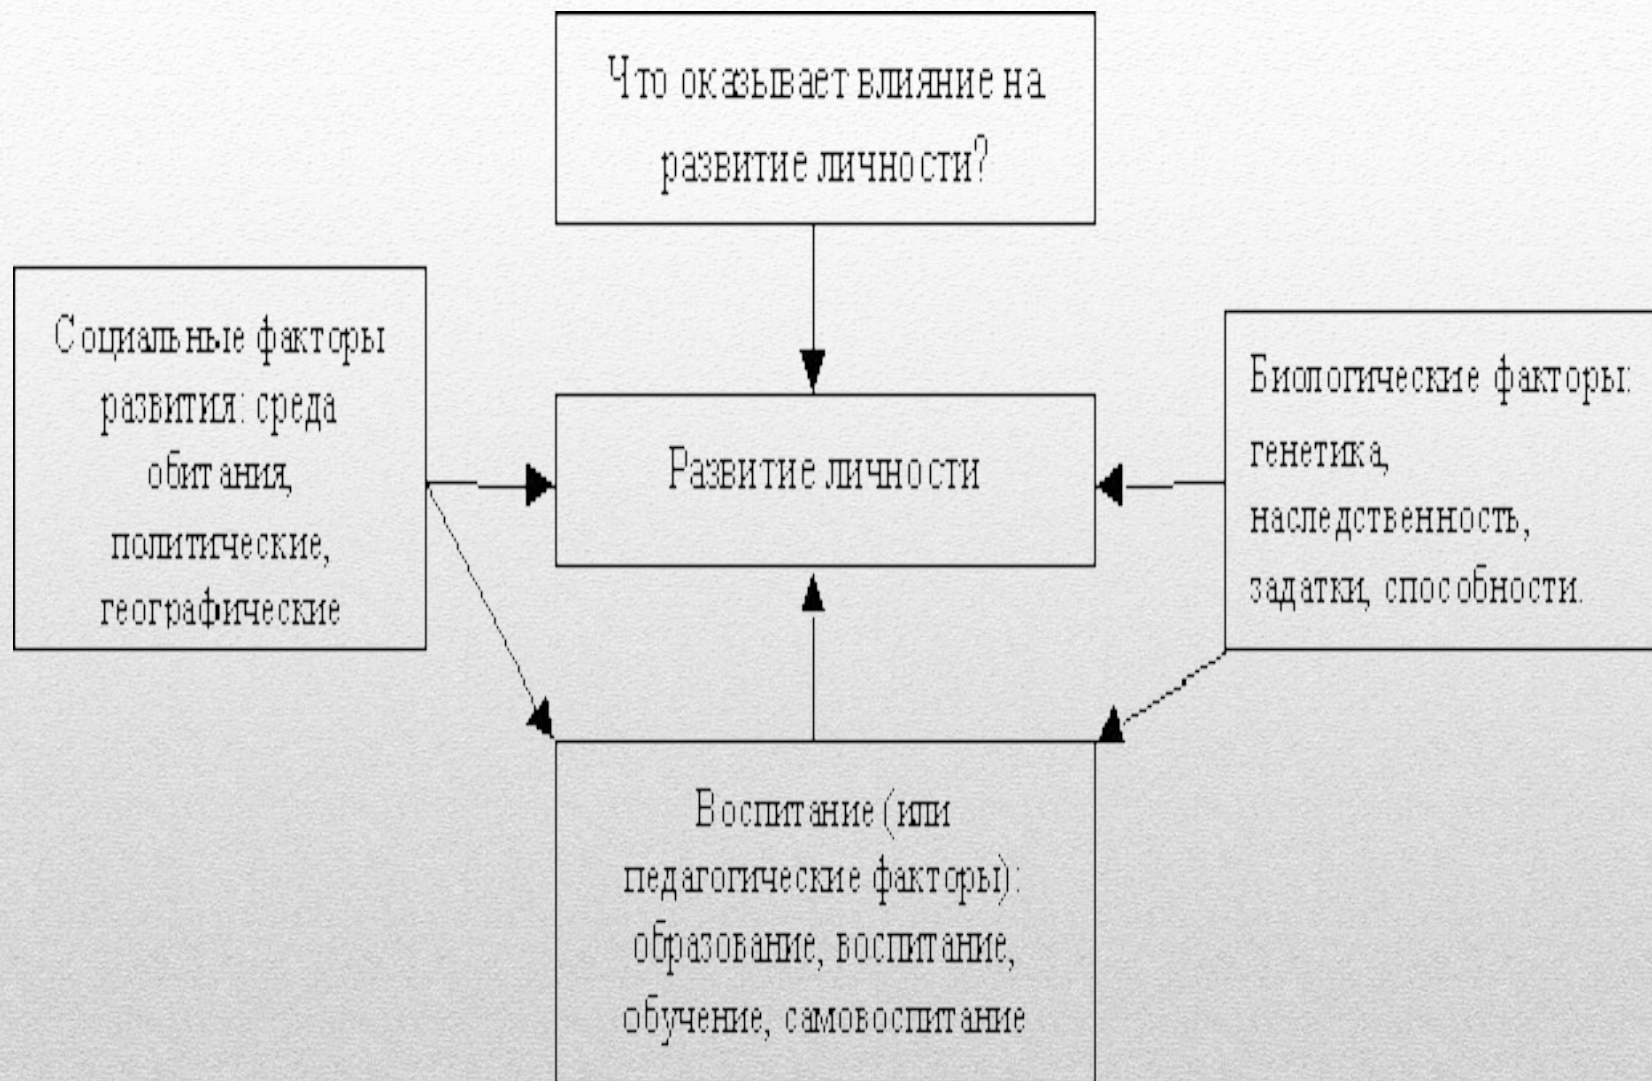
Что оказывает влияние на развитие личности?

Социальные факторы развития: среда обитания, политические, географические

Развитие личности

Биологические факторы: генетика, наследственность, задатки, способности.

Воспитание (или педагогические факторы): образование, воспитание, обучение, самовоспитание